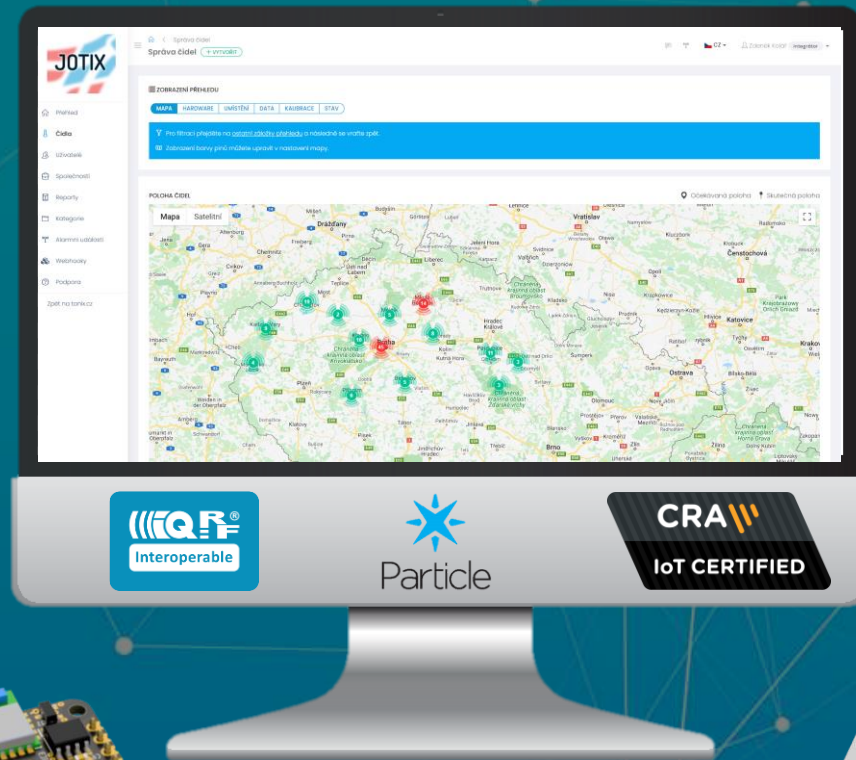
JOTIX

Přehled
Čidla
Uživatelé
Společnosti
Reporty
Kategorie
Alarmní události
Webhooky
Podpora
Zpět na tanik.cz

Správa čidel
Správa čidel + VYTVOŘIT

CZ
Zdeněk Kolář Integrátor

ZOBRAZENÍ PŘEHLEDU
MAPA HARDWARE UMÍSTĚNÍ DATA KALIBRACE STAV

Pro filtraci přejděte na ostatní záložky přehledu a následně se vraťte zpět.
Zobrazení barvy pinů můžete upravit v nastavení mapy.

POLOHA ČIDEL
Očekávaná poloha Skutečná poloha

Mapa Satelitní

Drážďany
Wrocław
Liberec
Praha
Częstochowa
Katowice
Hradec Králové
Kutná Hora
Plzeň
Ostrava
Brno
Krakow
Chemnitz
Pardubice

IQRF Interoperable

Particle

CRA IoT CERTIFIED